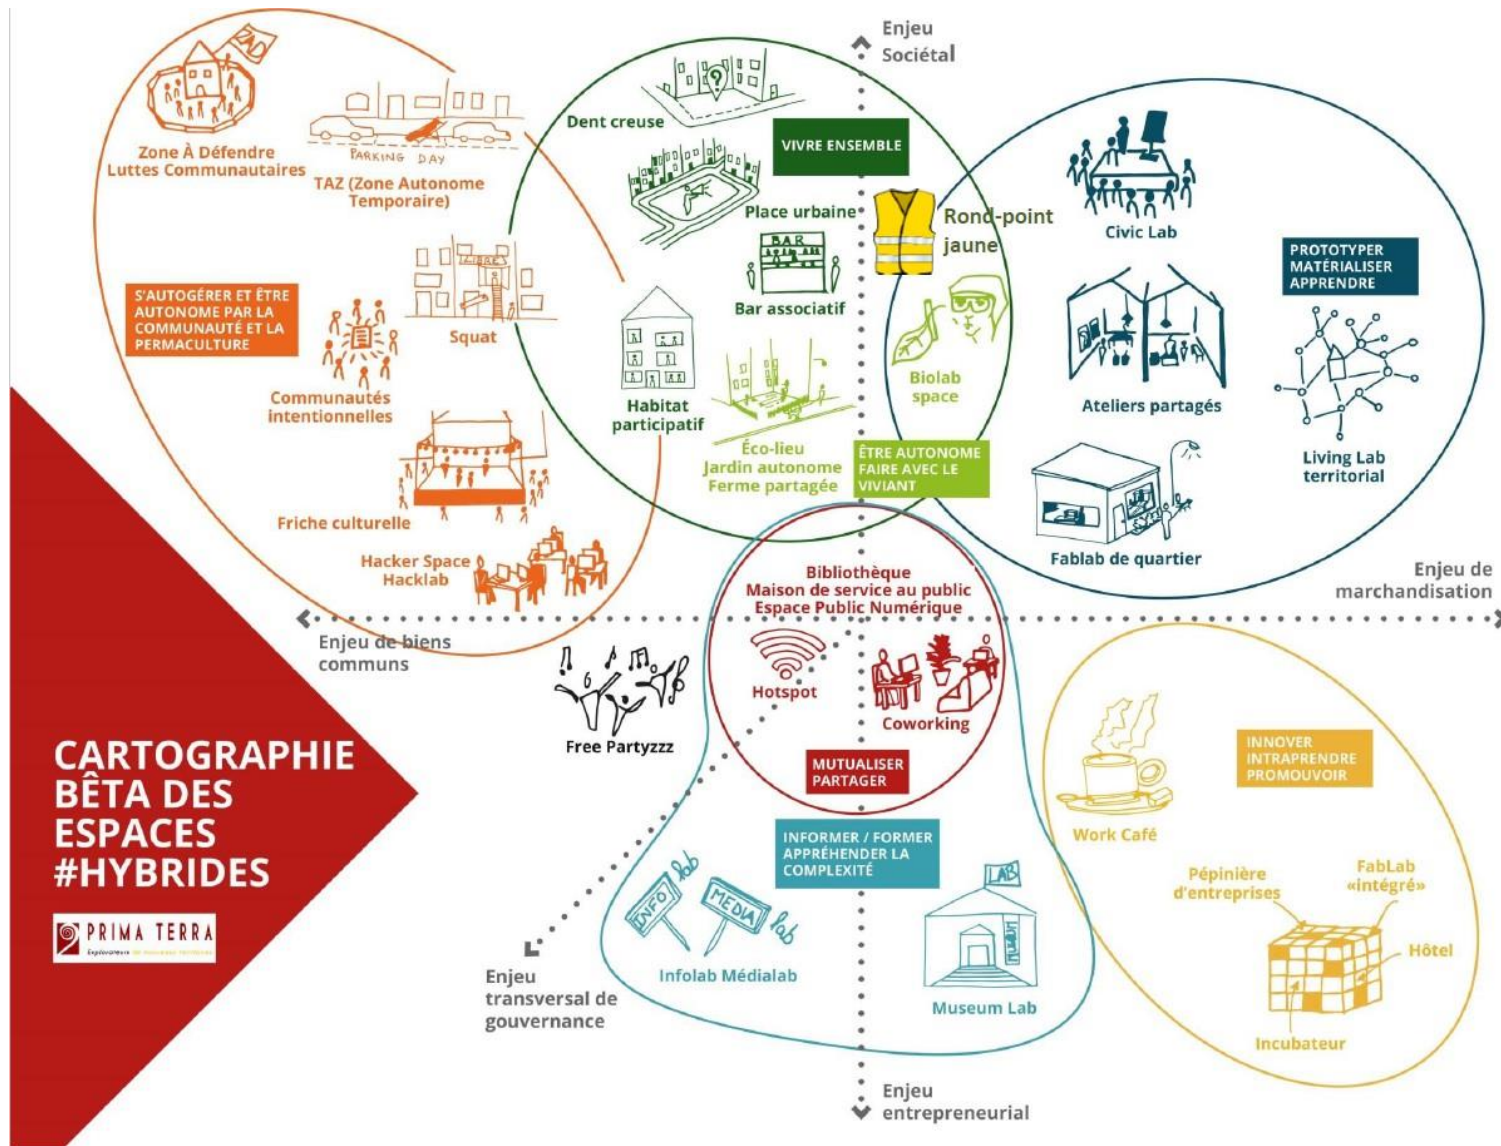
Enjeu Sociétal

ZAD

Zone À Défendre
Luttes Communautaires

PARKING DAY

TAZ (Zone Autonome Temporaire)

S'AUTOGÉRER ET ÊTRE AUTONOME PAR LA COMMUNAUTÉ ET LA PERMACULTURE

Squat

Communautés intentionnelles

Friche culturelle

Hacker Space
Hacklab

Dent creuse

VIVRE ENSEMBLE

Place urbaine

Rond-point jaune

BAR

Bar associatif

Habitat participatif

Éco-lieu
Jardin autonome
Ferme partagée

Biolab space

ÊTRE AUTONOME
FAIRE AVEC LE VIVIANT

Civic Lab

PROTOTYPER
MATÉRIALISER
APPRENDRE

Ateliers partagés

Living Lab territorial

Fablab de quartier

Enjeu de marchandisation

Bibliothèque
Maison de service au public
Espace Public Numérique

Enjeu de biens communs

Hotspot

Coworking

Free Partyzzz

MUTUALISER
PARTAGER

CARTOGRAPHIE BÊTA DES ESPACES #HYBRIDES

PRIMA TERRA

INFORMER / FORMER
APPRÉHENDER LA COMPLEXITÉ

INFO lab
MEDIA lab

Infolab Médialab

LAB

Museum Lab

Enjeu transversal de gouvernance

Work Café

INNOVER
INTRAPRENDRE
PROMOUVOIR

Pépinière d'entreprises

FabLab «intégré»

Hôtel

Incubateur

Enjeu entrepreneurial